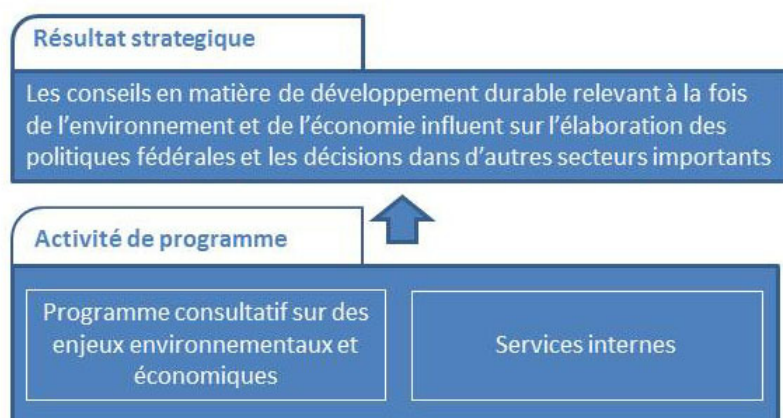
Résultat strategique

Les conseils en matière de développement durable relevant à la fois de l'environnement et de l'économie influent sur l'élaboration des politiques fédérales et les décisions dans d'autres secteurs importants

Activité de programme

Programme consultatif sur des enjeux environnementaux et économiques

Services internes